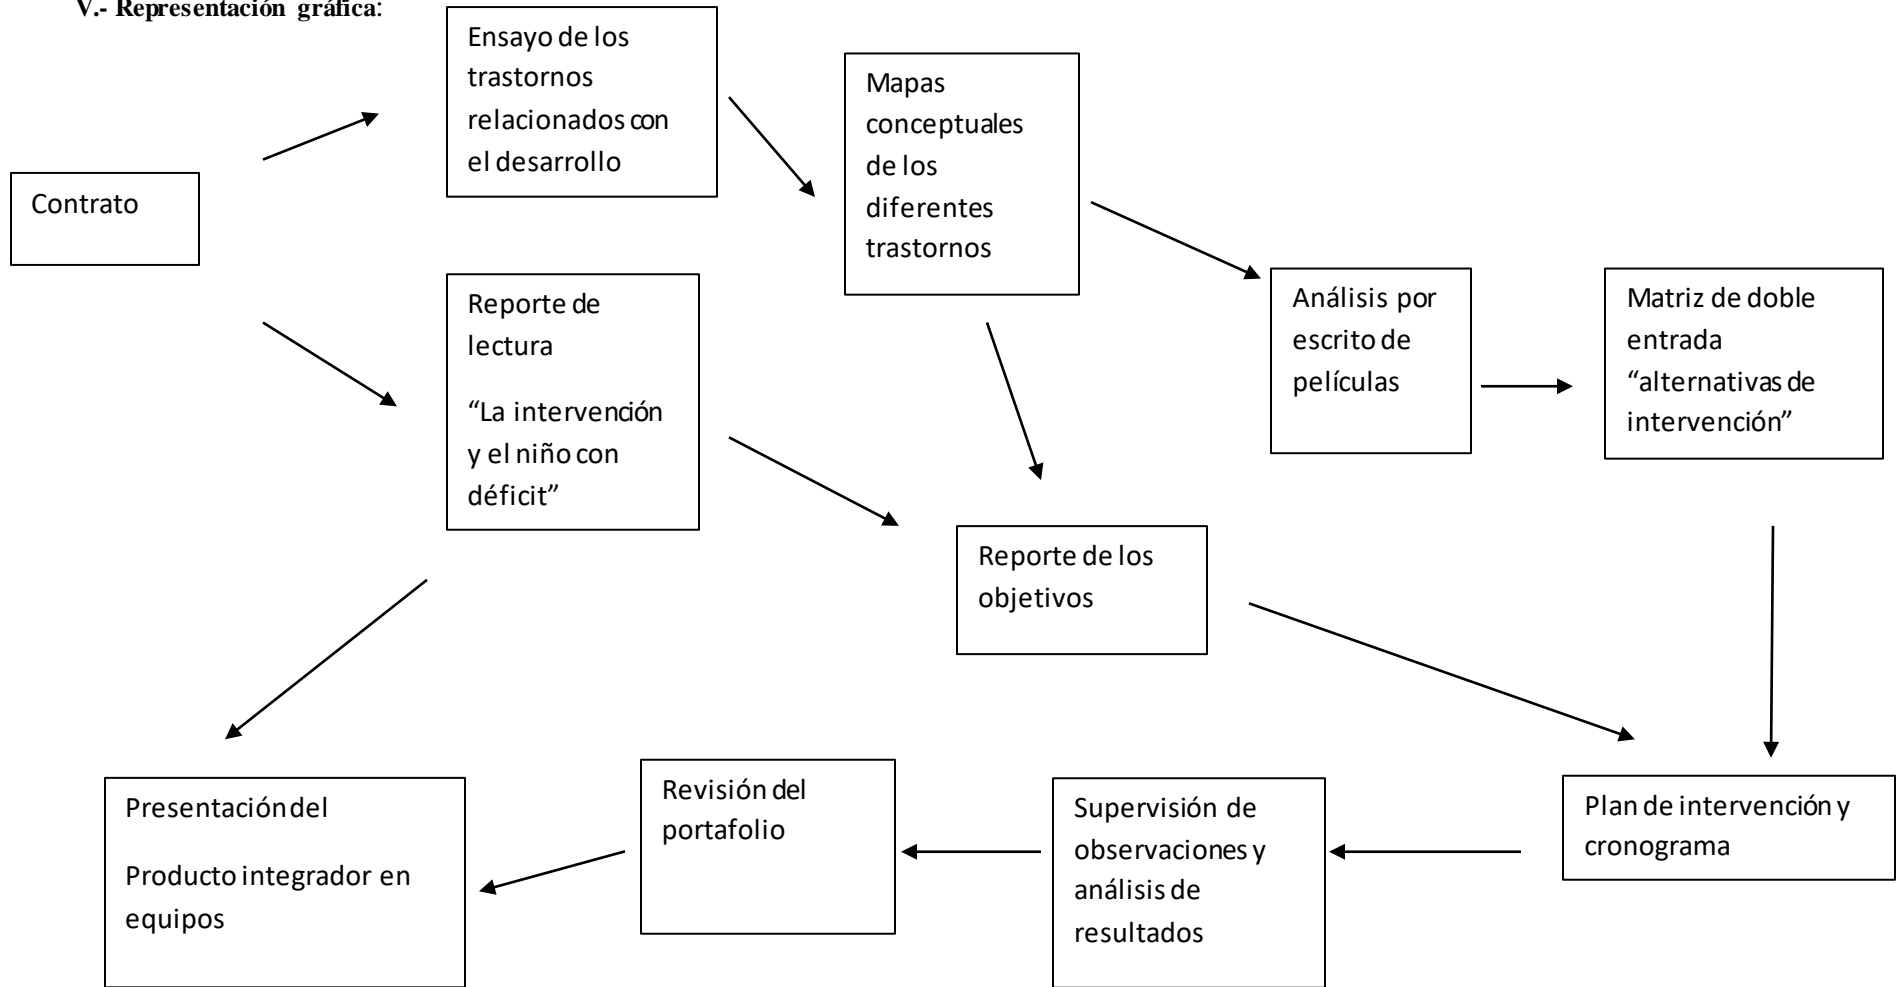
V.- Representación gráfica:

Contrato

Ensayo de los trastornos relacionados con el desarrollo

Mapas conceptuales de los diferentes trastornos

Reporte de lectura

"La intervención y el niño con déficit"

Análisis por escrito de películas

Matriz de doble entrada "alternativas de intervención"

Reporte de los objetivos

Presentación del

Producto integrador en equipos

Revisión del portafolio

Supervisión de observaciones y análisis de resultados

Plan de intervención y cronograma